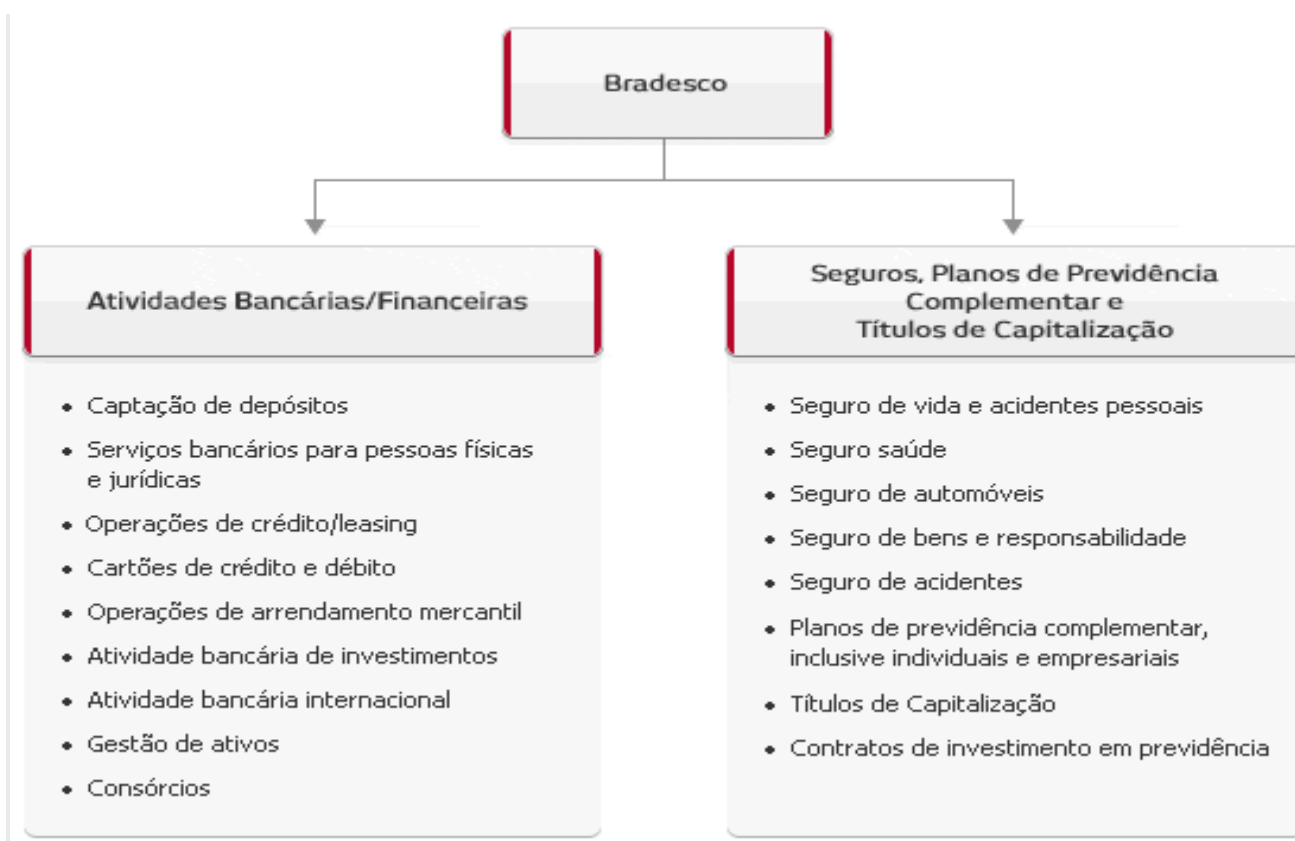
Bradesco

Atividades Bancárias/Financeiras

- Captação de depósitos
- Serviços bancários para pessoas físicas e jurídicas
- Operações de crédito/leasing
- Cartões de crédito e débito
- Operações de arrendamento mercantil
- Atividade bancária de investimentos
- Atividade bancária internacional
- Gestão de ativos
- Consórcios

Seguros, Planos de Previdência Complementar e Títulos de Capitalização

- Seguro de vida e acidentes pessoais
- Seguro saúde
- Seguro de automóveis
- Seguro de bens e responsabilidade
- Seguro de acidentes
- Planos de previdência complementar, inclusive individuais e empresariais
- Títulos de Capitalização
- Contratos de investimento em previdência